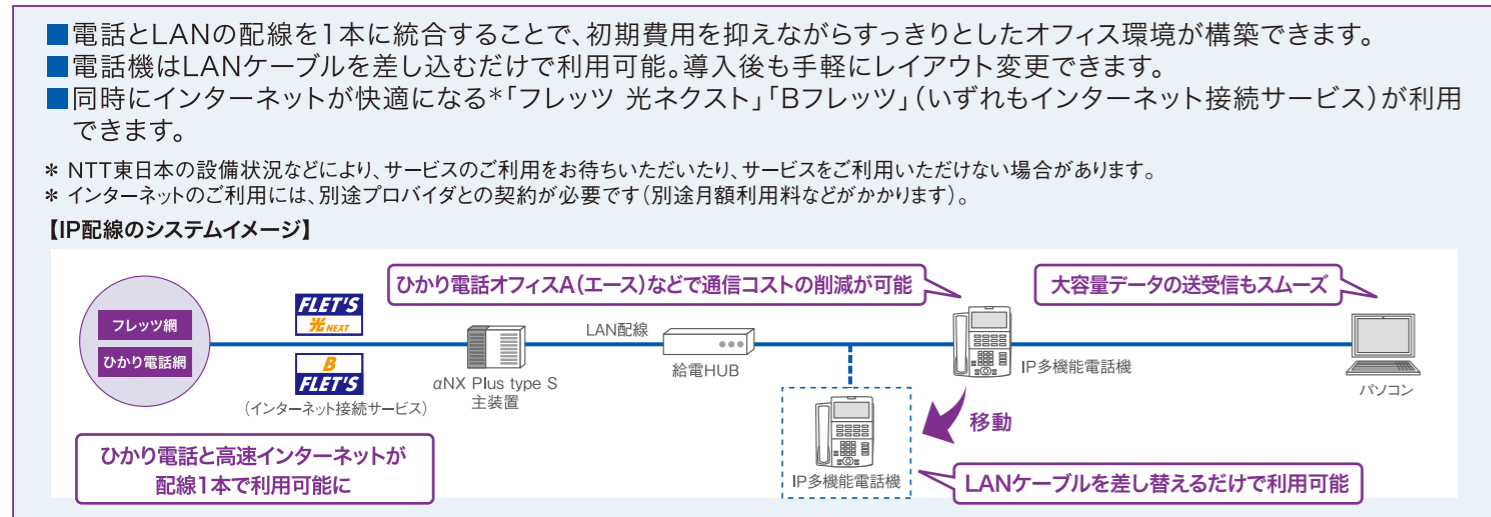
■電話とLANの配線を1本に統合することで、初期費用を抑えながらすっきりとしたオフィス環境が構築できます。
■電話機はLANケーブルを差し込むだけで利用可能。導入後も手軽にレイアウト変更できます。
■同時にインターネットが快適になる*「フレッツ 光ネクスト」「Bフレッツ」(いずれもインターネット接続サービス)が利用できます。

* NTT東日本の設備状況などにより、サービスのご利用をお待ちいただいたり、サービスをご利用いただけない場合があります。
* インターネットのご利用には、別途プロバイダとの契約が必要です(別途月額利用料などがかかります)。

【IP配線のシステムイメージ】

ひかり電話オフィスA(エース)などで通信コストの削減が可能

大容量データの送受信もスムーズ

フレッツ網

ひかり電話網

FLET'S 光NEXT

B FLET'S

(インターネット接続サービス)

αNX Plus type S 主装置

LAN配線

給電HUB

IP多機能電話機

パソコン

移動

IP多機能電話機

ひかり電話と高速インターネットが配線1本で利用可能に

LANケーブルを差し替えるだけで利用可能